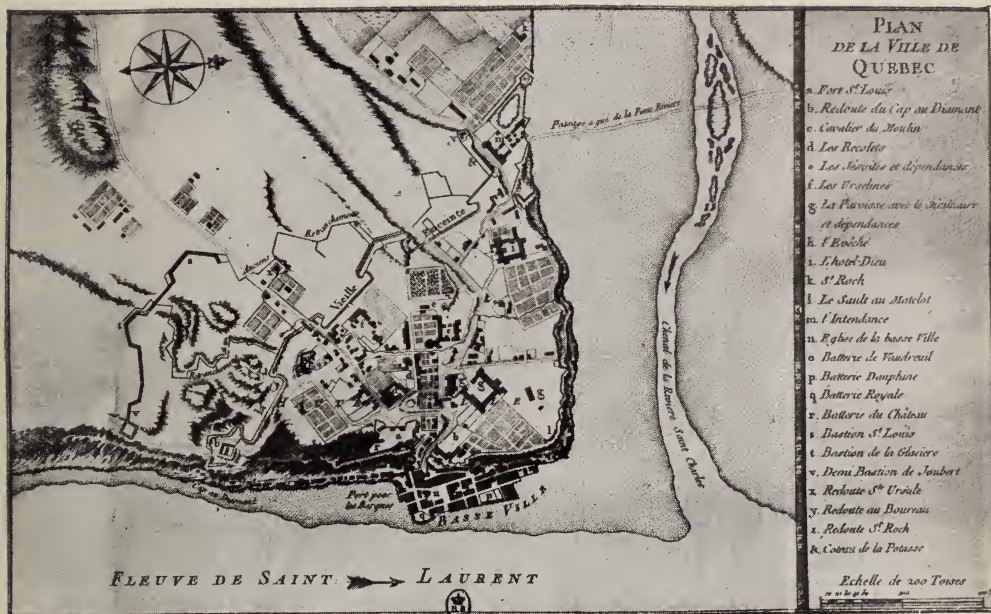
PLAN
DE LA VILLE DE
QUEBEC

a. Fort S.t Louis
b. Redoute du Cap au Diamant
c. Cavalier du Moulin
d. Les Recolets
e. Les Jésuites et dépendances
f. Les Ursulines
g. La Paroisse avec le Séminaire et dépendances
h. l'Evêché
i. L'hotel-Dieu
k. S.t Roch
l. Le Sault au Matelot
m. l'Intendance
n. Eglise de la basse Ville
o. Batterie de Vaudreuil
p. Batterie Dauphine
q. Batterie Royale
r. Batterie du Château
s. Bastion S.t Louis
t. Bastion de la Glaciere
v. Demi Bastion de Joubert
x. Redoute S.te Ursule
y. Redoute au Bourreau
z. Redoute S.t Roch
&. Coteau de la Potasse

Echelle de 200 Toises

Passage a gué de la Petite Riviere

Retranchement

Ancienne

Vieille

Enceinte

Chenal de la Riviere Saint Charles

Port pour les Barques

BASSE VILLE

FLEUVE DE SAINT LAURENT